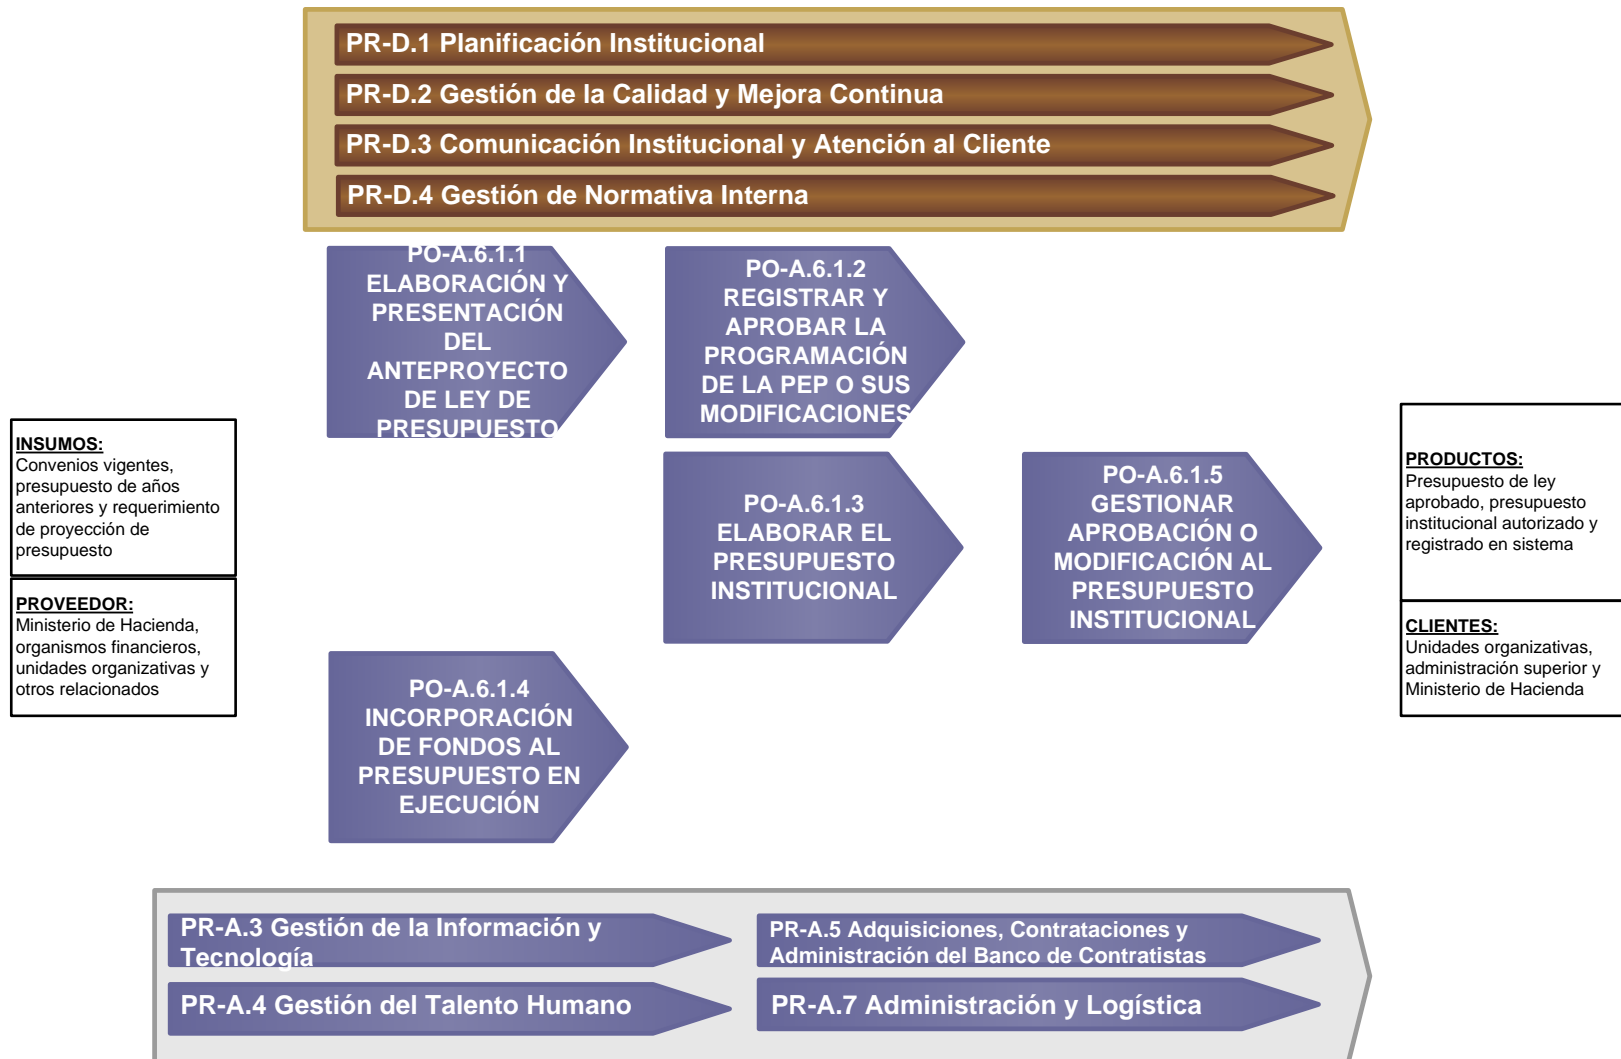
PR-D.1 Planificación Institucional

PR-D.2 Gestión de la Calidad y Mejora Continua

PR-D.3 Comunicación Institucional y Atención al Cliente

PR-D.4 Gestión de Normativa Interna

PO-A.6.1.1 ELABORACIÓN Y PRESENTACIÓN DEL ANTEPROYECTO DE LEY DE PRESUPUESTO

PO-A.6.1.2 REGISTRAR Y APROBAR LA PROGRAMACIÓN DE LA PEP O SUS MODIFICACIONES

INSUMOS:
Convenios vigentes, presupuesto de años anteriores y requerimiento de proyección de presupuesto

PROVEEDOR:
Ministerio de Hacienda, organismos financieros, unidades organizativas y otros relacionados

PO-A.6.1.3 ELABORAR EL PRESUPUESTO INSTITUCIONAL

PO-A.6.1.5 GESTIONAR APROBACIÓN O MODIFICACIÓN AL PRESUPUESTO INSTITUCIONAL

PRODUCTOS:
Presupuesto de ley aprobado, presupuesto institucional autorizado y registrado en sistema

CLIENTES:
Unidades organizativas, administración superior y Ministerio de Hacienda

PO-A.6.1.4 INCORPORACIÓN DE FONDOS AL PRESUPUESTO EN EJECUCIÓN

PR-A.3 Gestión de la Información y Tecnología

PR-A.5 Adquisiciones, Contrataciones y Administración del Banco de Contratistas

PR-A.4 Gestión del Talento Humano

PR-A.7 Administración y Logística